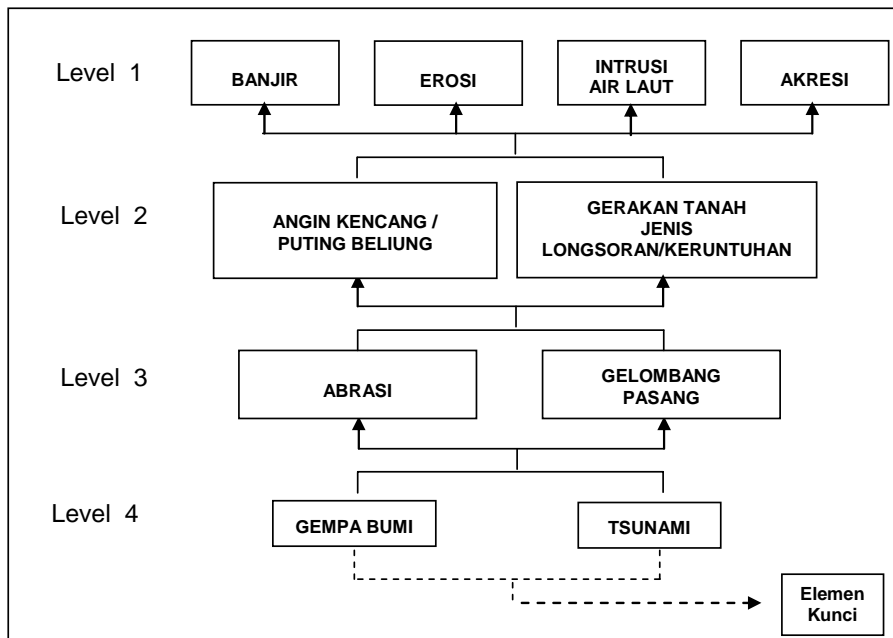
Level 1

BANJIR

EROSI

INTRUSI AIR LAUT

AKRESI

Level 2

ANGIN KENCANG / PUTING BELIUNG

GERAKAN TANAH JENIS LONGSORAN/KERUNTUHAN

Level 3

ABRASI

GELOMBANG PASANG

Level 4

GEMPA BUMI

TSUNAMI

Elemen Kunci